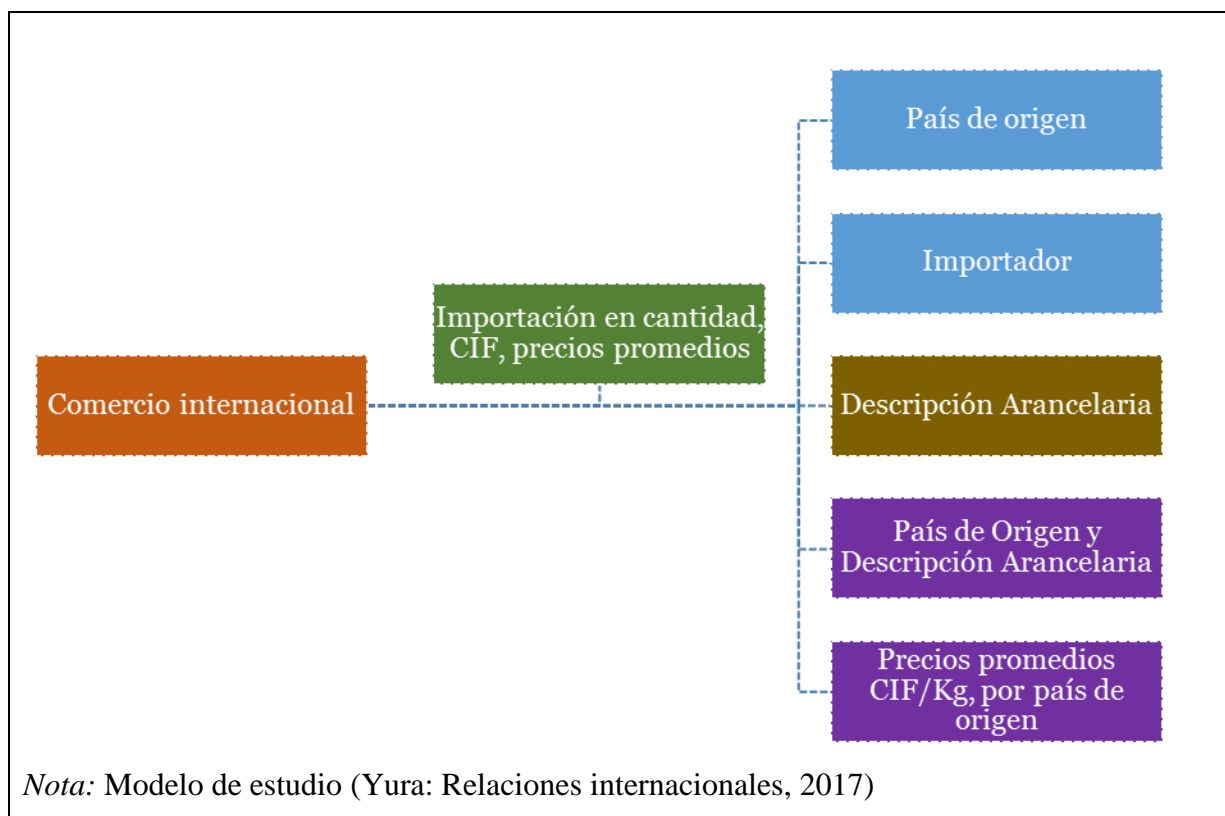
Comercio internacional

Importación en cantidad, CIF, precios promedios

País de origen

Importador

Descripción Arancelaria

País de Origen y Descripción Arancelaria

Precios promedios CIF/Kg, por país de origen

*Nota:* Modelo de estudio (Yura: Relaciones internacionales, 2017)